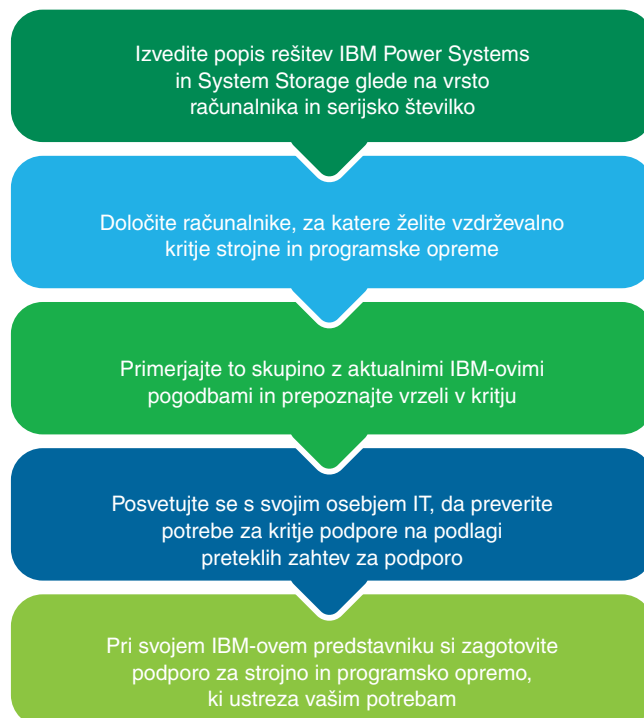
Izvedite popis rešitev IBM Power Systems in System Storage glede na vrsto računalnika in serijsko številko

Določite računalnike, za katere želite vzdrževalno kritje strojne in programske opreme

Primerjajte to skupino z aktualnimi IBM-ovimi pogodbami in prepoznajte vrzeli v kritju

Posvetujte se s svojim osebjem IT, da preverite potrebe za kritje podpore na podlagi preteklih zahtev za podporo

Pri svojem IBM-ovem predstavniku si zagotovite podporo za strojno in programsko opremo, ki ustreza vašim potrebam